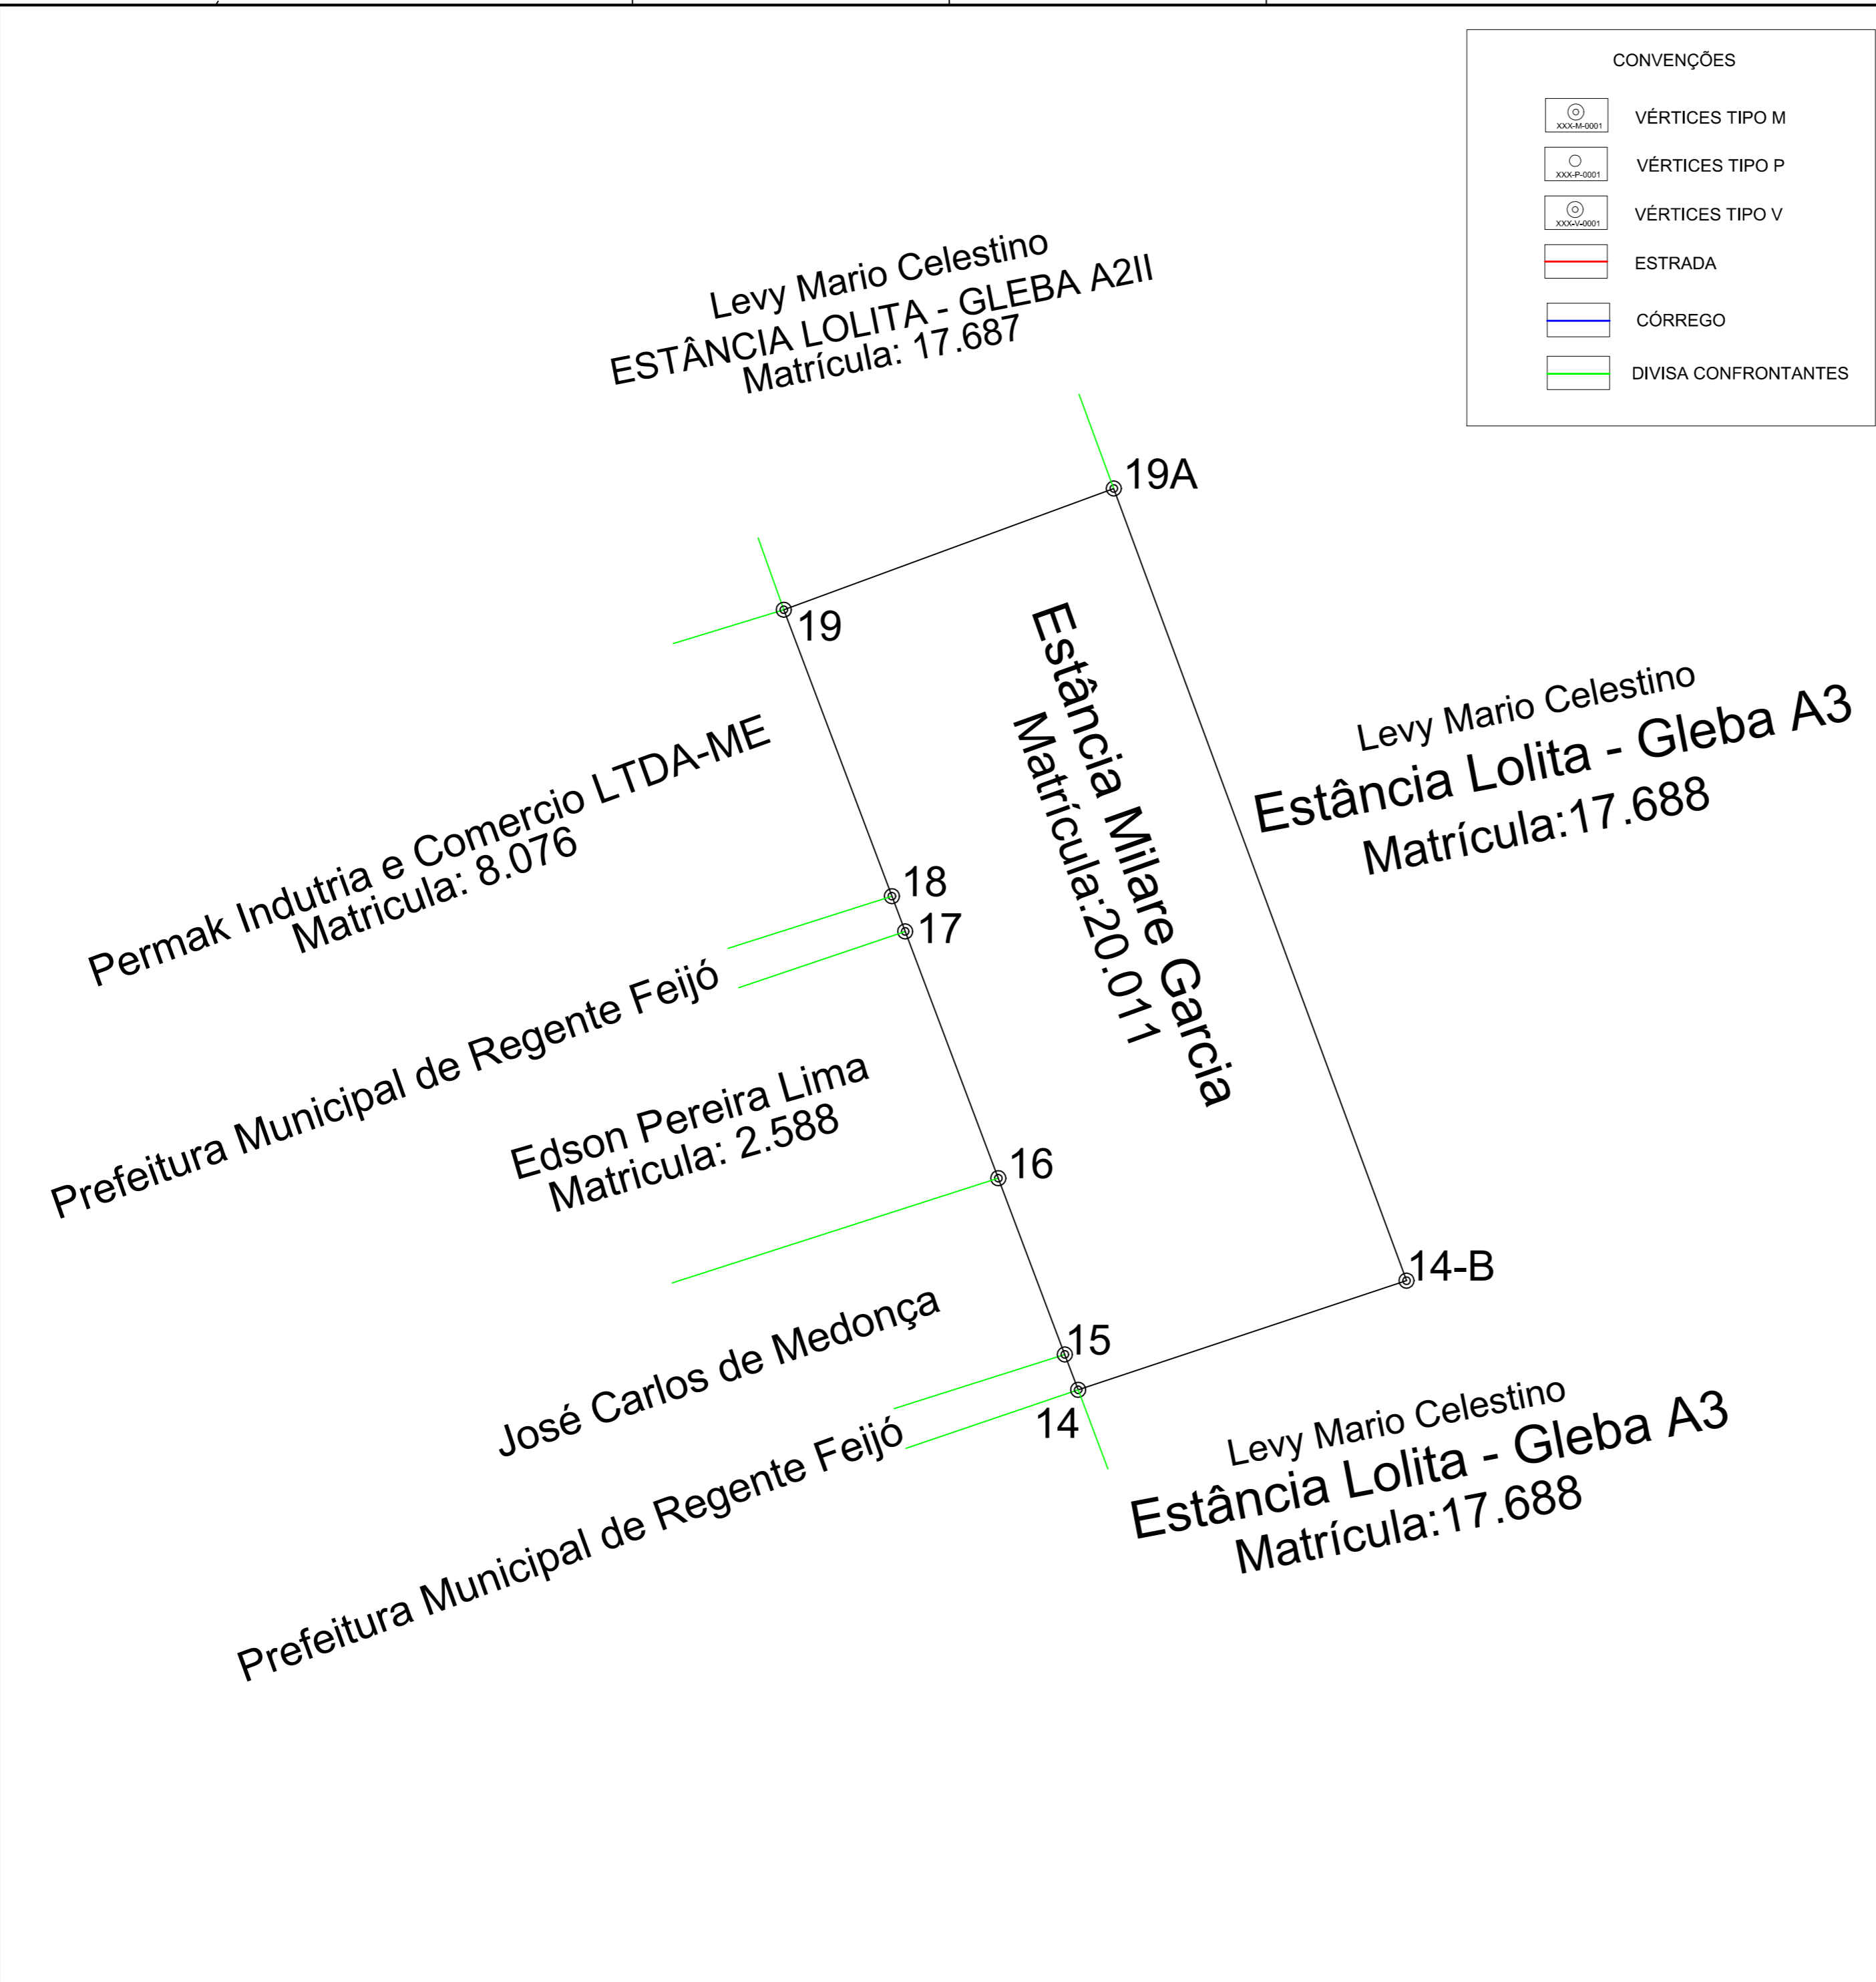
CONVENÇÕES

XXX-M-0001 VÉRTICES TIPO M

XXX-P-0001 VÉRTICES TIPO P

XXX-V-0001 VÉRTICES TIPO V

ESTRADA

CÓRREGO

DIVISA CONFRONTANTES

Levy Mario Celestino
ESTÂNCIA LOLITA - GLEBA A2II
Matrícula: 17.687

19A

19

Estância Milare Garcia
Matrícula:20.011

Levy Mario Celestino
Estância Lolita - Gleba A3
Matrícula:17.688

Permak Indutria e Comercio LTDA-ME
Matricula: 8.076

18

17

Prefeitura Municipal de Regente Feijó

Edson Pereira Lima
Matricula: 2.588

16

14-B

José Carlos de Medonça

15

14

Prefeitura Municipal de Regente Feijó

Levy Mario Celestino
Estância Lolita - Gleba A3
Matrícula:17.688